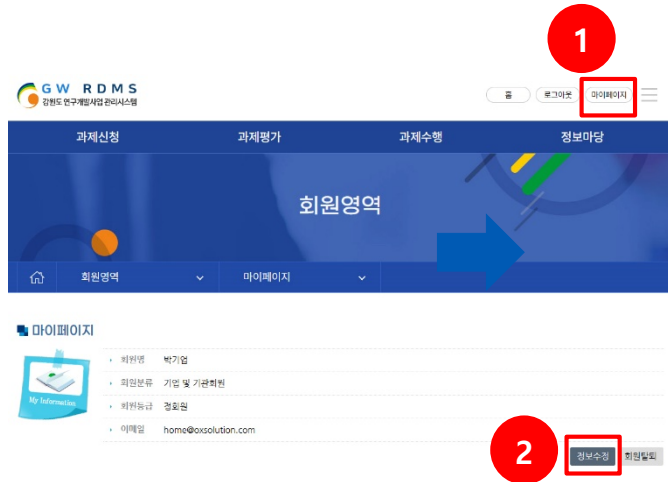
1

GW RDMS
강원도 연구개발사업 관리시스템

홈
로그아웃
마이페이지

과제신청
과제평가
과제수행
정보마당

회원영역

회원영역
마이페이지

마이페이지

My Information

| 회원명 | 박기업 |
|---|---|
| 회원분류 | 기업 및 기관회원 |
| 회원등급 | 정회원 |
| 이메일 | home@oxsolution.com |

2

정보수정
회원탈퇴